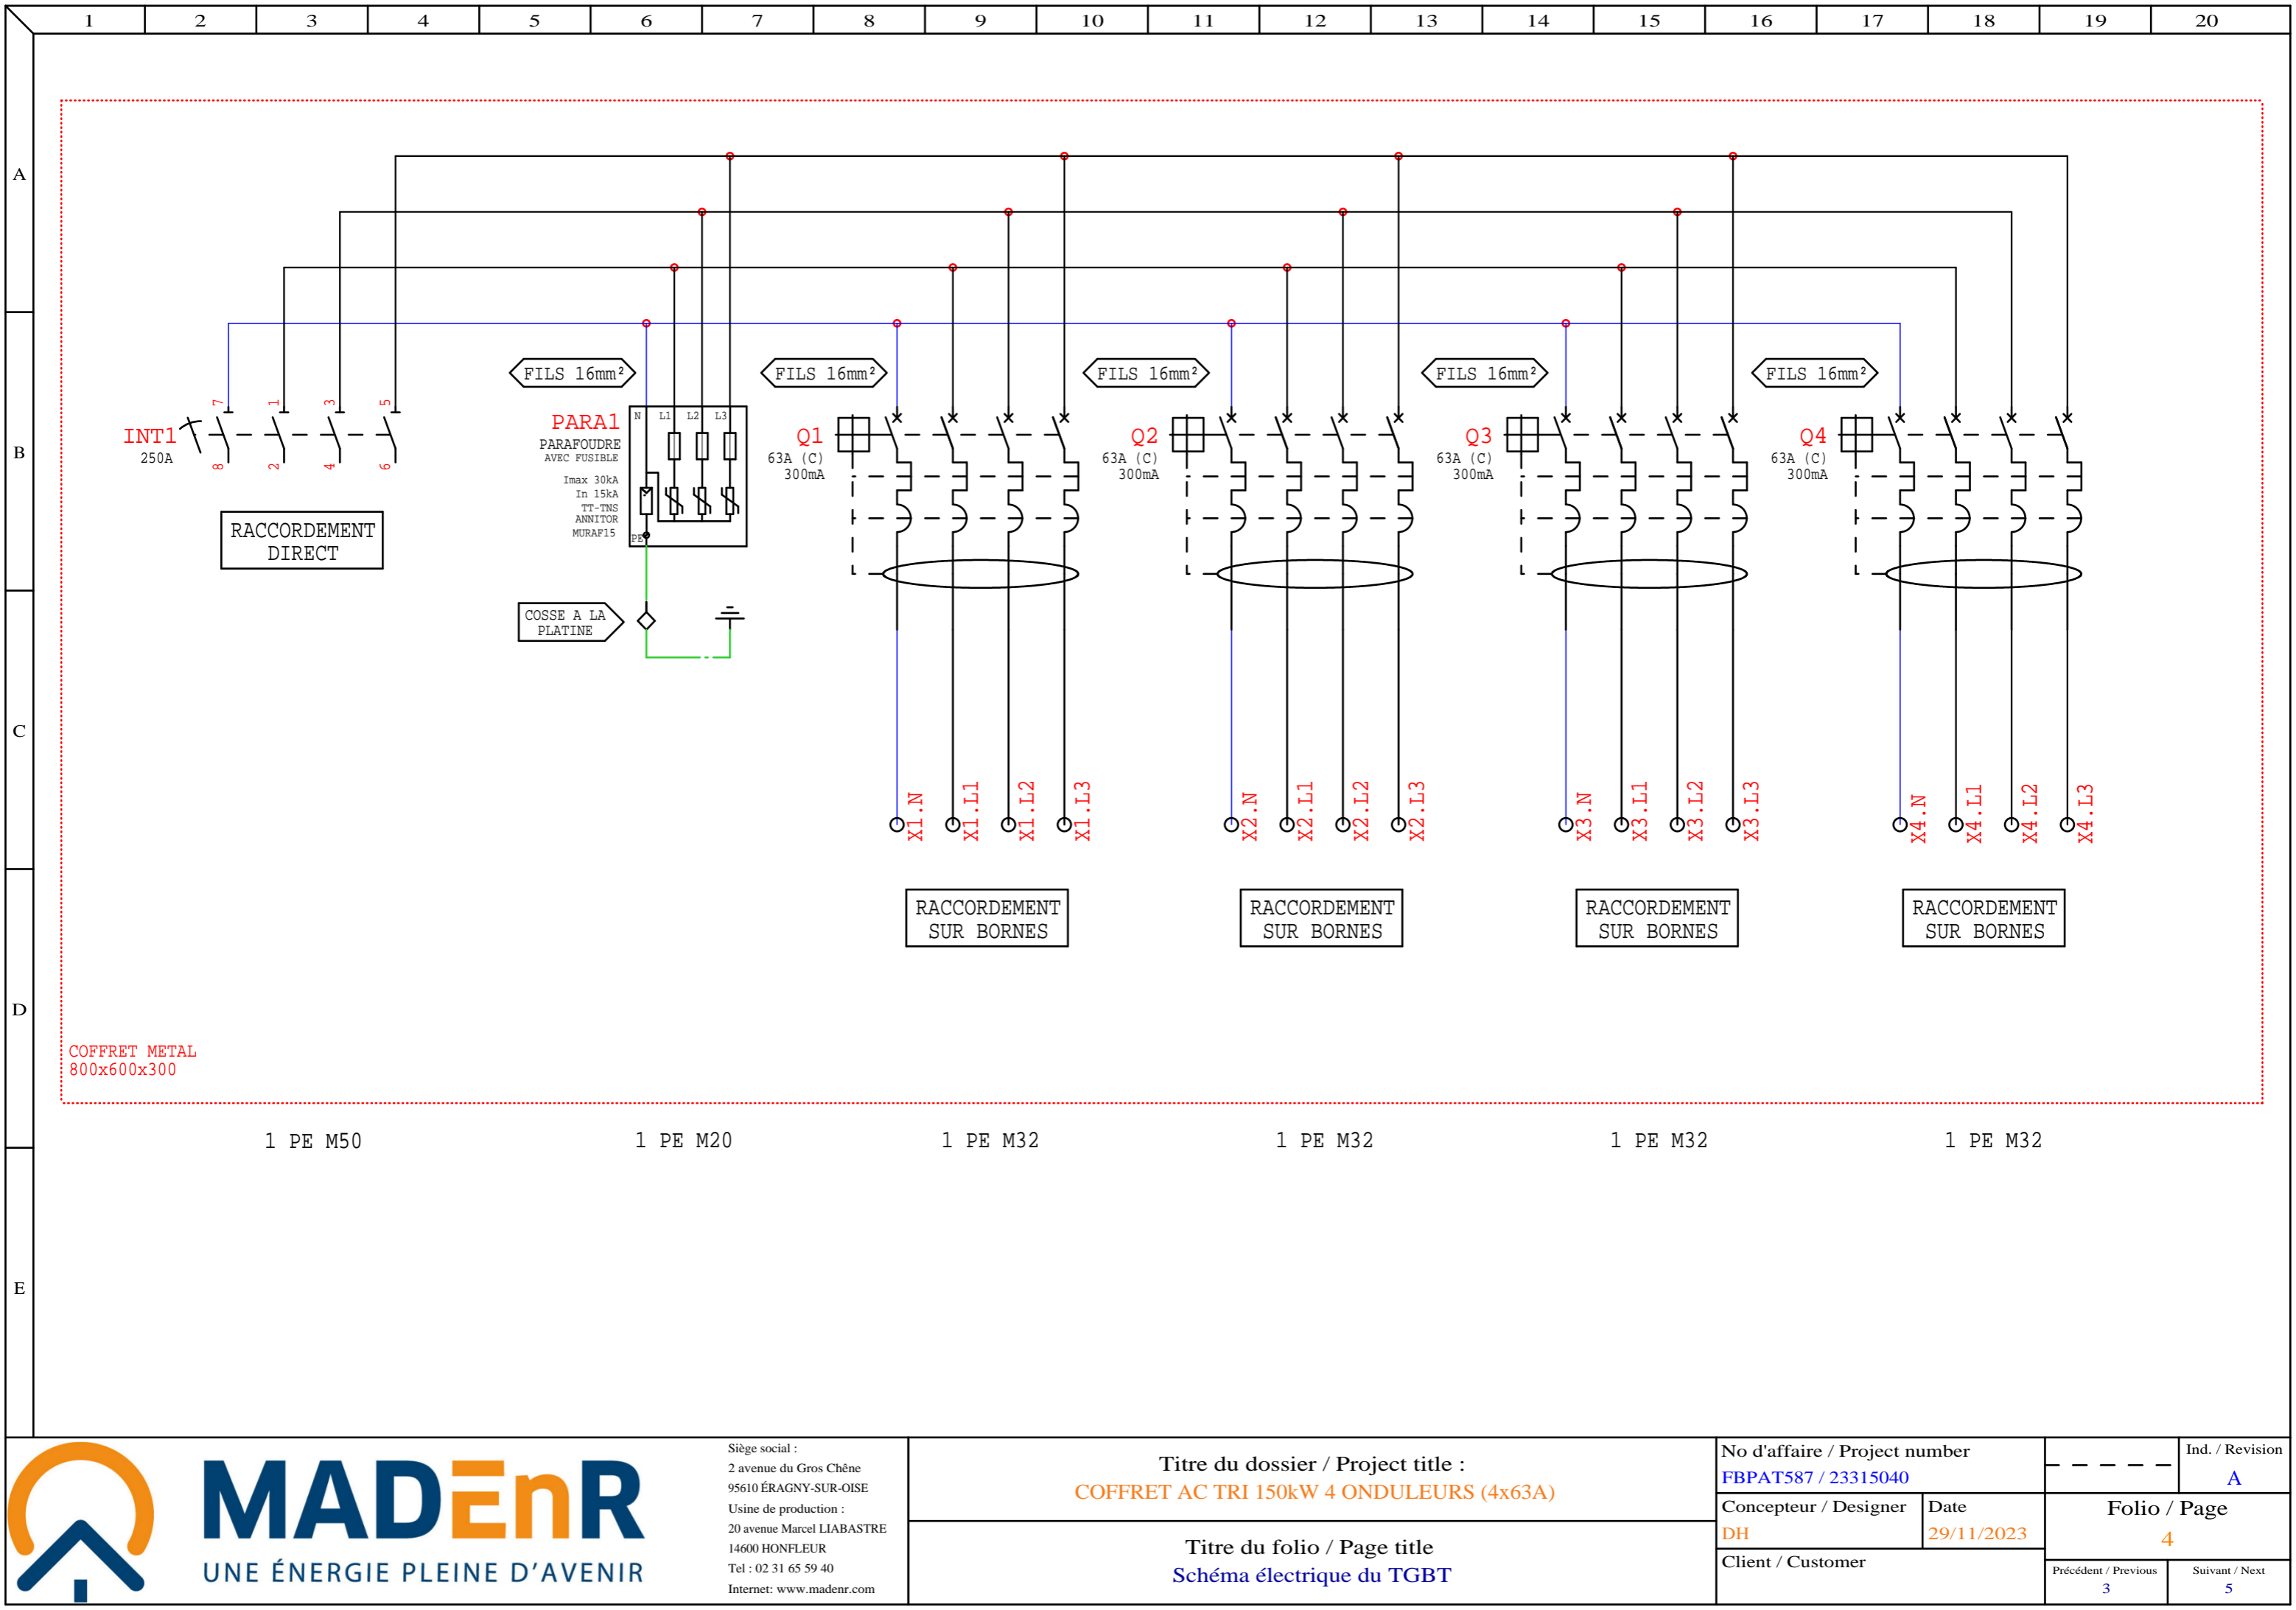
1 2 3 4 5 6 7 8 9 10 11 12 13 14 15 16 17 18 19 20

A
B
C
D
E

FILS 16mm²
FILS 16mm²
FILS 16mm²
FILS 16mm²
FILS 16mm²

7 1 3 5
INT1
250A
8 2 4 6

RACCORDEMENT DIRECT

PARA1
PARAFOUDRE
AVEC FUSIBLE
Imax 30kA
In 15kA
TT-TNS
ANNITOR
MURAF15
N L1 L2 L3
PE

COSSE A LA PLATINE

Q1
63A (C)
300mA

Q2
63A (C)
300mA

Q3
63A (C)
300mA

Q4
63A (C)
300mA

X1.N X1.L1 X1.L2 X1.L3
X2.N X2.L1 X2.L2 X2.L3
X3.N X3.L1 X3.L2 X3.L3
X4.N X4.L1 X4.L2 X4.L3

RACCORDEMENT SUR BORNES
RACCORDEMENT SUR BORNES
RACCORDEMENT SUR BORNES
RACCORDEMENT SUR BORNES

COFFRET METAL
800x600x300

1 PE M50
1 PE M20
1 PE M32
1 PE M32
1 PE M32
1 PE M32

MADEnR
UNE ÉNERGIE PLEINE D'AVENIR

Siège social :
2 avenue du Gros Chêne
95610 ÉRAGNY-SUR-OISE
Usine de production :
20 avenue Marcel LIABASTRE
14600 HONFLEUR
Tel : 02 31 65 59 40
Internet: www.madenr.com

Titre du dossier / Project title :
COFFRET AC TRI 150kW 4 ONDULEURS (4x63A)

Titre du folio / Page title
Schéma électrique du TGBT

No d'affaire / Project number
FBPAT587 / 23315040
Concepteur / Designer
DH
Date
29/11/2023
Client / Customer

Ind. / Revision
A
Folio / Page
4
Précédent / Previous
3
Suivant / Next
5